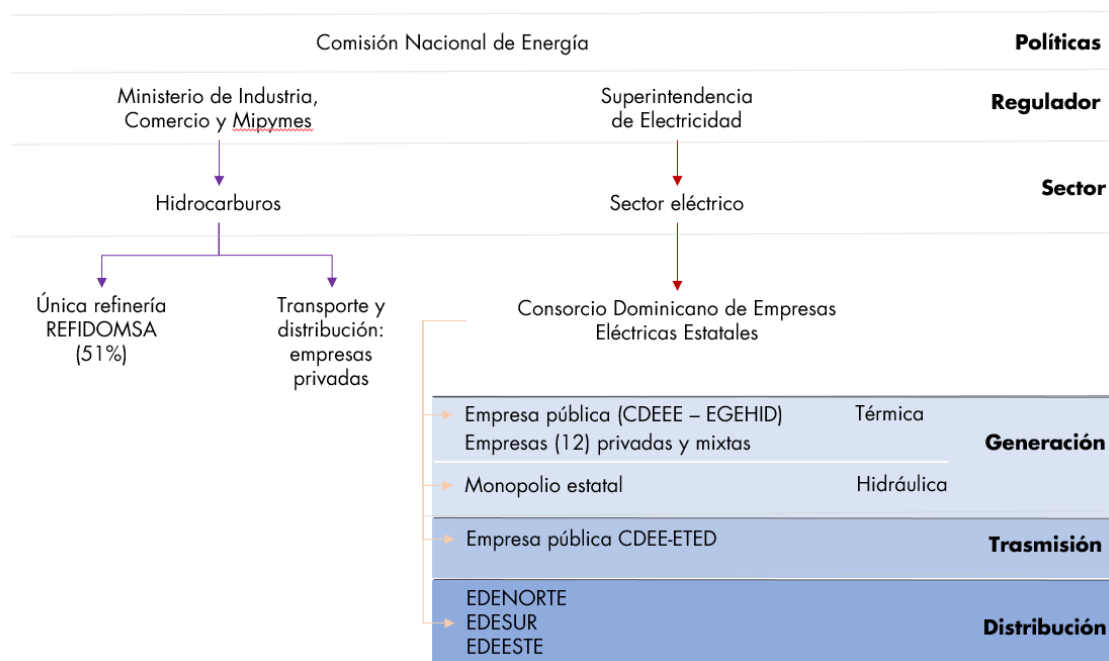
Comisión Nacional de Energía

Políticas

Ministerio de Industria, Comercio y Mipymes

Superintendencia de Electricidad

Regulador

Hidrocarburos

Sector eléctrico

Sector

Única refinería REFIDOMSA (51%)

Transporte y distribución: empresas privadas

Consorcio Dominicano de Empresas Eléctricas Estatales

Empresa pública (CDEEE – EGEHID)
Empresas (12) privadas y mixtas

Térmica

Generación

Monopolio estatal

Hidráulica

Empresa pública CDEE-ETED

Trasmisión

EDENORTE
EDESUR
EDEESTE

Distribución